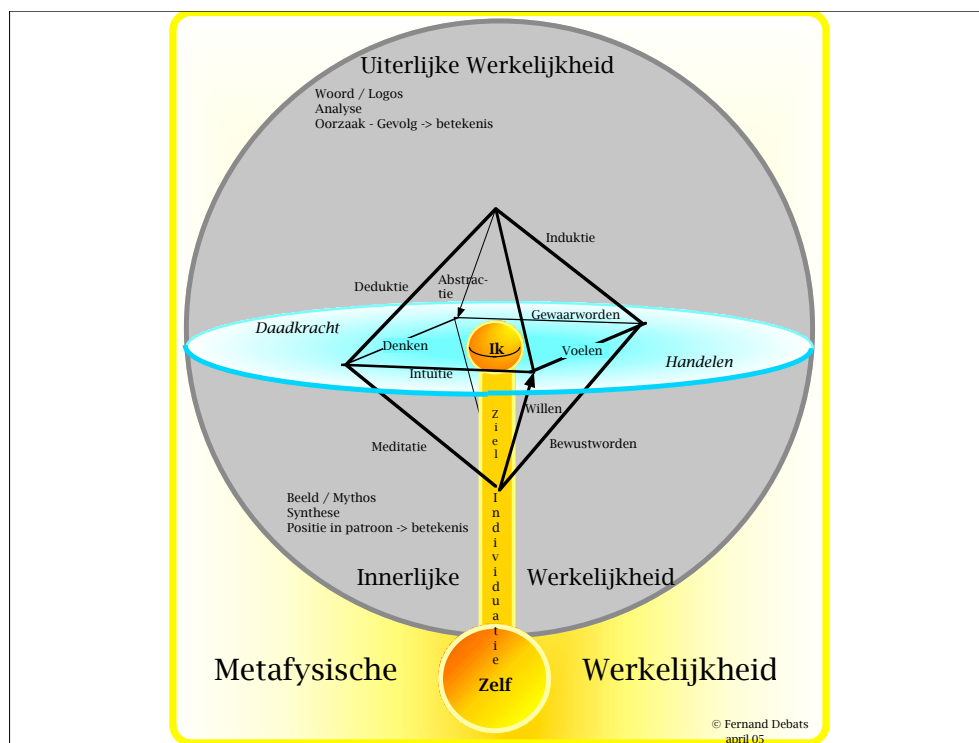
Uiterlijke Werkelijkheid

Woord / Logos
Analyse
Oorzaak - Gevolg -> betekenis

Induktie

Deduktie

Abstractie

Gewaarworden

Daadkracht

Denken

Ik

Voelen

Handelen

Intuïtie

Willen

Ziel

Meditatie

Bewustworden

Beeld / Mythos
Synthese
Positie in patroon -> betekenis

Individuatie

Innerlijke Werkelijkheid

Metafysische

Zelf

Werkelijkheid

© Fernand Debats
april 05